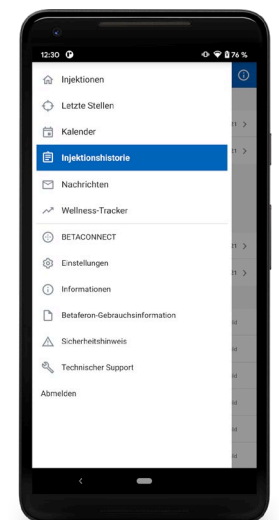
12:30

76 %

Injektionen

Letzte Stellen

Kalender

Injektionshistorie

Nachrichten

Wellness-Tracker

BETACONNECT

Einstellungen

Informationen

Betaferon-Gebrauchsinformation

Sicherheitshinweis

Technischer Support

Abmelden